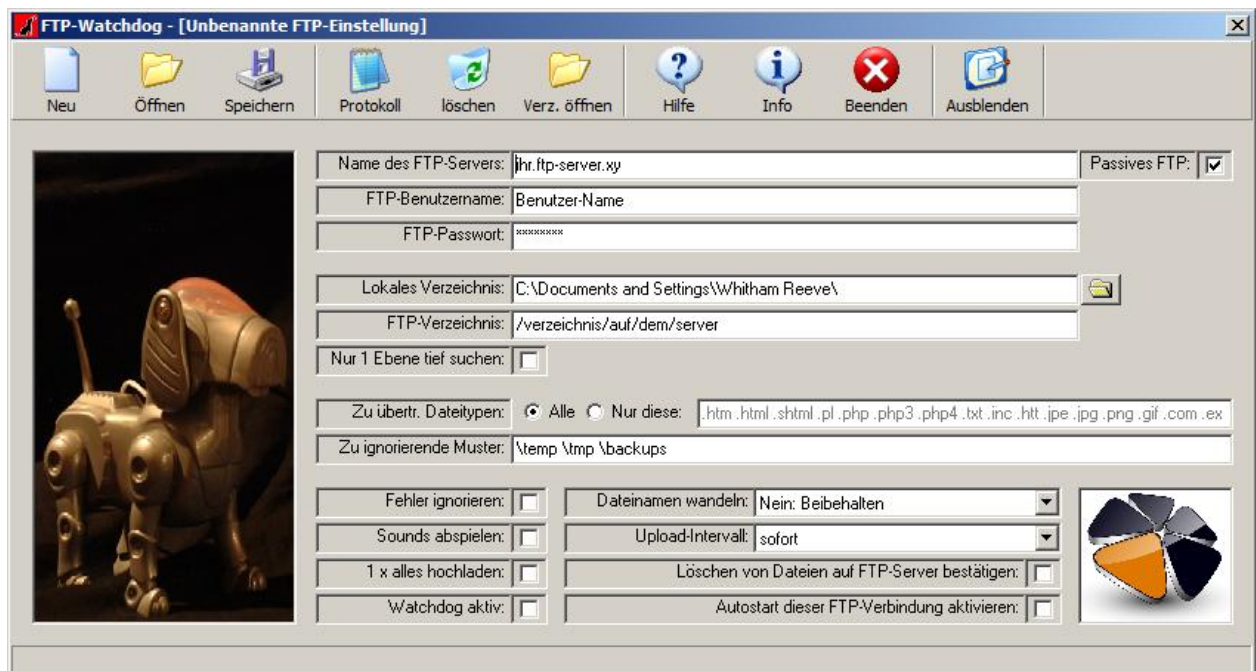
FTP-Watchdog - [Unbenannte FTP-Einstellung]

Neu Öffnen Speichern Protokoll löschen Verz. öffnen Hilfe Info Beenden Ausblenden

Name des FTP-Servers: ihr.ftp-server.xy
Passives FTP:
FTP-Benutzername: Benutzer-Name
FTP-Passwort: ********

Lokales Verzeichnis: C:\Documents and Settings\Whitham Reeve\
FTP-Verzeichnis: /verzeichnis/auf/dem/server
Nur 1 Ebene tief suchen:

Zu übertr. Dateitypen: Alle Nur diese: .htm .html .shtml .pl .php .php3 .php4 .txt .inc .htt .jpe .jpg .png .gif .com .ex
Zu ignorierende Muster: \temp \tmp \backups

Fehler ignorieren:
Sounds abspielen:
1 x alles hochladen:
Watchdog aktiv:
Dateinamen wandeln: Nein: Beibehalten
Upload-Intervall: sofort
Löschen von Dateien auf FTP-Server bestätigen:
Autostart dieser FTP-Verbindung aktivieren: